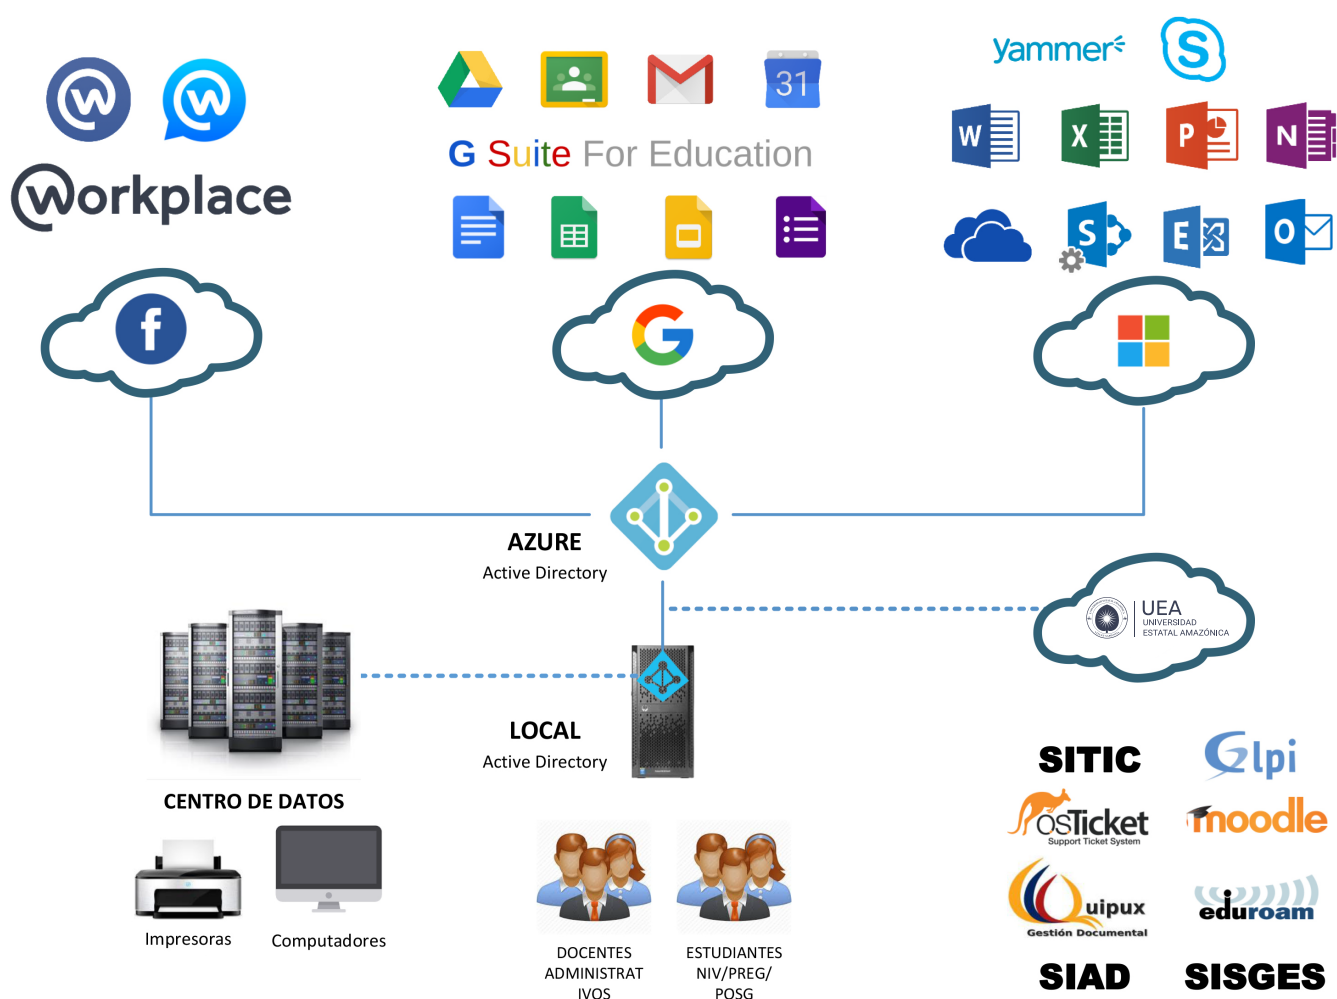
Workplace

31

G Suite For Education

yammer

W X P N

S E O

AZURE
Active Directory

UEA
UNIVERSIDAD
ESTATAL AMAZÓNICA

CENTRO DE DATOS

LOCAL
Active Directory

SITIC

Glpi

osTicket
Support Ticket System

moodle

Quipux
Gestión Documental

eduroam

SIAD

SISGES

Impresoras

Computadores

DOCENTES
ADMINISTRATIVOS

ESTUDIANTES
NIV/PREG/
POSG